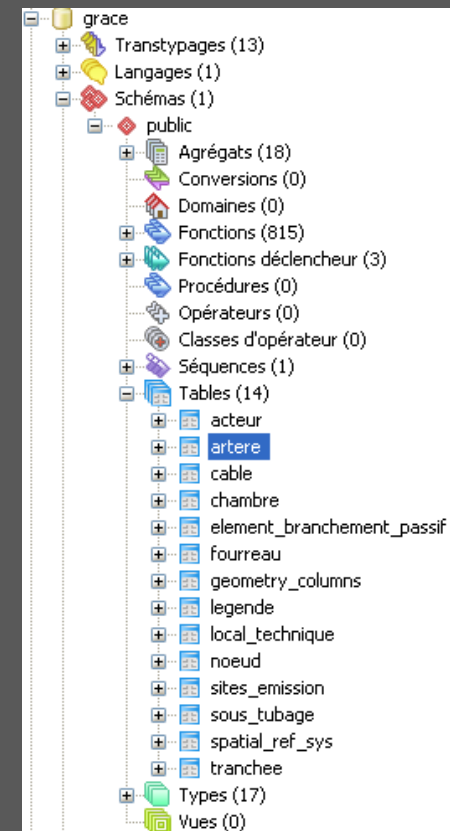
grace
Transtypages (13)
Langages (1)
Schémas (1)
public
Agrégats (18)
Conversions (0)
Domaines (0)
Fonctions (815)
Fonctions déclencheur (3)
Procédures (0)
Opérateurs (0)
Classes d'opérateur (0)
Séquences (1)
Tables (14)
acteur
artere
cable
chambre
element_branchement_passif
fourreau
geometry_columns
legende
local_technique
noeud
sites_emission
sous_tubage
spatial_ref_sys
tranchee
Types (17)
Vues (0)